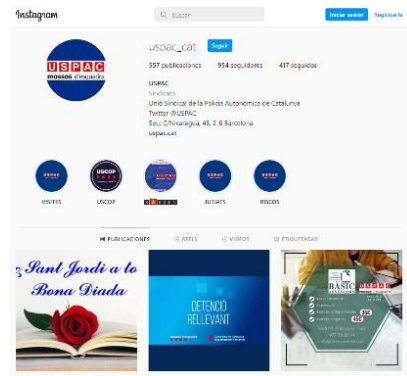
Instagram

Buscar

Iniciar sesión

Registrarte

USPAC
mossos d'esquadra

uspac_cat

Seguir

357 publicaciones 954 seguidores 417 seguidos

USPAC
Sindicato
Unió Sindical de la Policia Autonòmica de Catalunya
Twitter @USPAC
Seu: C/Nicaragua, 48, 2-6 Barcelona
uspac.cat

VISITES

USCOP

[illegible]

JUGATS

RISCOS

PUBLICACIONES

REELS

VÍDEOS

ETIQUETADAS

Sant Jordi a to
Bona Diada

DETENCIÓ
RELLEVANT

BÀSIC
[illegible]